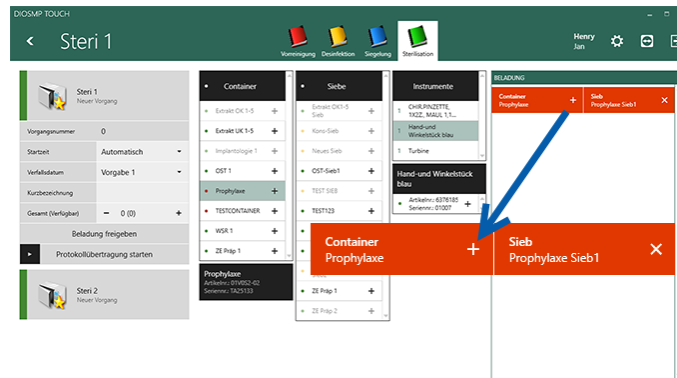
DIOSMP TOUCH

Steri 1

Vorreinigung Desinfektion Siegelung Sterilisation

Henry
Jan

Steri 1
Neuer Vorgang

| Vorgangsnummer | 0 |
|---|---|
| Startzeit | Automatisch |
| Verfallsdatum | Vorgabe 1 |
| Kurzbezeichnung | |
| Gesamt (Verfügbar) | − 0 (0) + |

Beladung freigeben

Protokollübertragung starten

Steri 2
Neuer Vorgang

Container
Extrakt OK 1-5 +
Extrakt UK 1-5 +
Implantologie 1 +
OST 1 +
Prophylaxe +
TESTCONTAINER +
WSR 1 +
ZE Präp 1 +

Prophylaxe
Artikelnr.: 01W052-02
Seriennr.: TA25133

Siebe
Extrakt OK 1-5 Sieb +
Kons-Sieb +
Neues Sieb +
OST-Sieb1 +
TEST SIEB +
TEST123 +
ZE Präp 1 +
ZE Präp 2 +

Instrumente
1 CHIR.PINZETTE, 1X2Z., MAUL 1,1...
1 Hand-und Winkelstück blau
1 Turbine

Hand-und Winkelstück blau
Artikelnr.: 6376185
Seriennr.: 01007

BELADUNG

Container
Prophylaxe +

Sieb
Prophylaxe Sieb1 ×

Container
Prophylaxe +

Sieb
Prophylaxe Sieb1 ×